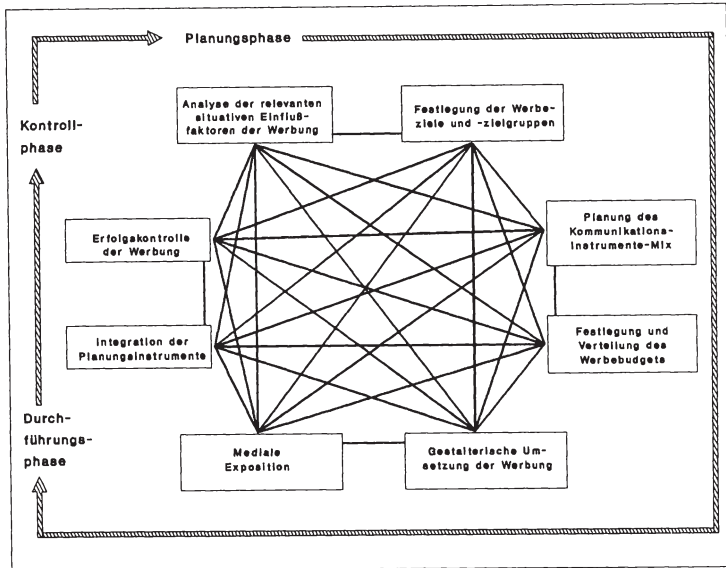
Planungsphase

Kontroll-phase

Analyse der relevanten situativen Einflußfaktoren der Werbung

Festlegung der Werbeziele und -zielgruppen

Erfolgskontrolle der Werbung

Planung des Kommunikations-instrumente-Mix

Integration der Planungsinstrumente

Festlegung und Verteilung des Werbebudgets

Durch-führungs-phase

Mediale Exposition

Gestalterische Umsetzung der Werbung